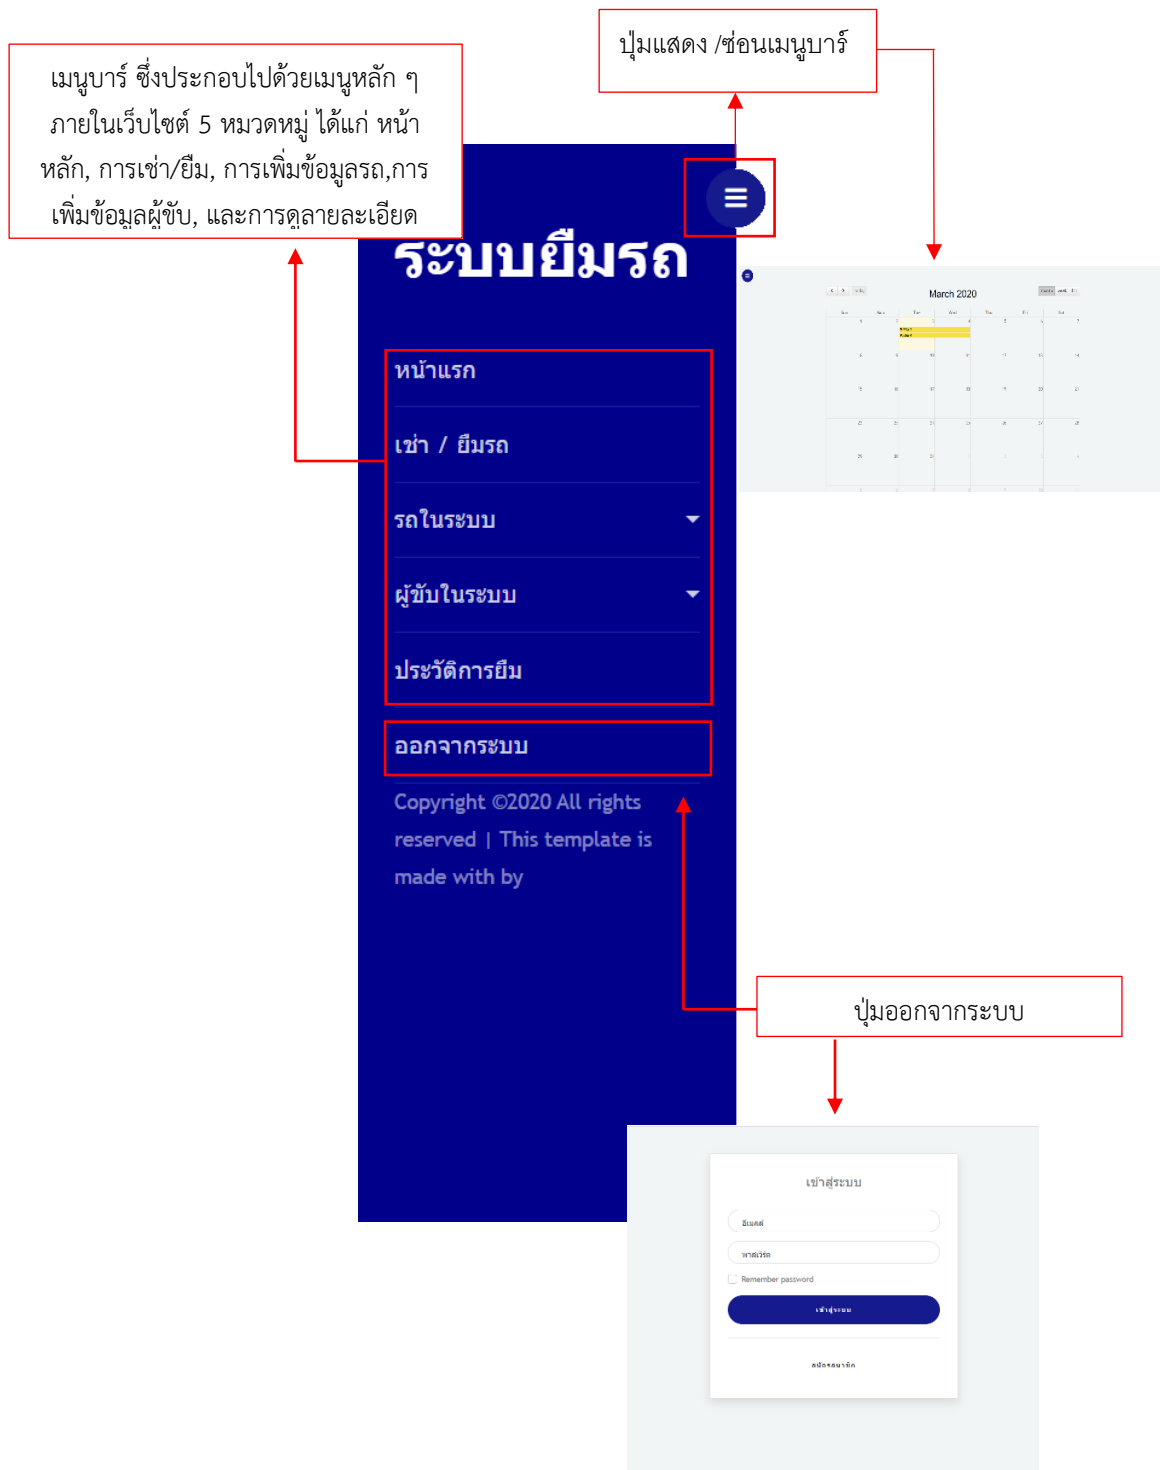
เมนูบาร์ ซึ่งประกอบไปด้วยเมนูหลัก ๆ ภายในเว็บไซต์ 5 หมวดหมู่ ได้แก่ หน้าหลัก, การเช่า/ยืม, การเพิ่มข้อมูลรถ,การเพิ่มข้อมูลผู้ขับ, และการดูลายละเอียด

ปุ่มแสดง /ซ่อนเมนูบาร์

ระบบยืมรถ

หน้าแรก

เช่า / ยืมรถ

รถในระบบ

ผู้ขับในระบบ

ประวัติการยืม

ออกจากระบบ

Copyright ©2020 All rights reserved | This template is made with by

March 2020

ปุ่มออกจากระบบ

เข้าสู่ระบบ

อีเมลล์

พาสเวิร์ด

Remember password

เข้าสู่ระบบ

สมัครสมาชิก